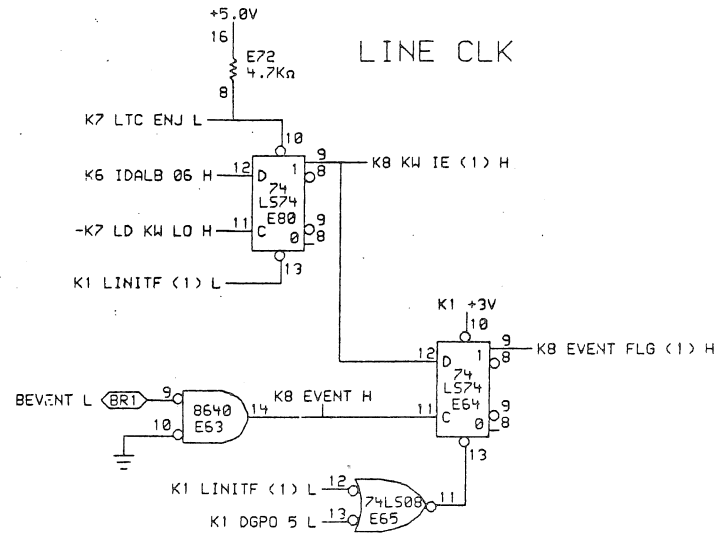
+5.0V
16
E72
4.7KΩ
8

LINE CLK

K7 LTC ENJ L
10
K6 IDALB 06 H
12
D
1
9
8
K8 KW IE (1) H
74
LS74
E80
-K7 LD KW LO H
11
C
0
9
8
K1 LINITF (1) L
13

K1 +3V
10
12
D
1
9
8
K8 EVENT FLG (1) H
74
LS74
E64
BEVENT L
BR1
9
10
8640
E63
14
K8 EVENT H
11
C
0
9
8
13
K1 LINITF (1) L
12
74LS08
E65
11
K1 DGPO 5 L
13